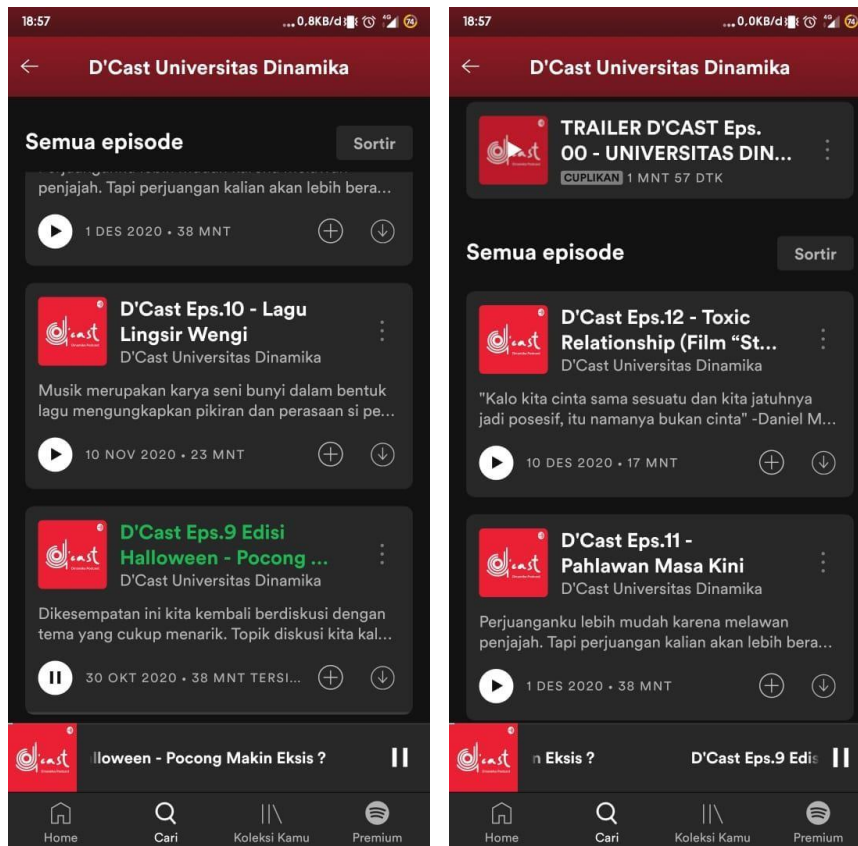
18:57
...0,8KB/d 74

D'Cast Universitas Dinamika

Semua episode
Sortir

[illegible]
penjajah. Tapi perjuangan kalian akan lebih bera...
1 DES 2020 • 38 MNT

d'cast
D'Cast Eps.10 - Lagu Lingsir Wengi
D'Cast Universitas Dinamika
Musik merupakan karya seni bunyi dalam bentuk lagu mengungkapkan pikiran dan perasaan si pe...
10 NOV 2020 • 23 MNT

d'cast
D'Cast Eps.9 Edisi Halloween - Pocong ...
D'Cast Universitas Dinamika
Dikesempatan ini kita kembali berdiskusi dengan tema yang cukup menarik. Topik diskusi kita kal...
30 OKT 2020 • 38 MNT TERSI...

d'cast
lloween - Pocong Makin Eksis ?

Home
Cari
Koleksi Kamu
Premium

18:57
...0,0KB/d 74

D'Cast Universitas Dinamika

d'cast
TRAILER D'CAST Eps. 00 - UNIVERSITAS DIN...
CUPLIKAN 1 MNT 57 DTK

Semua episode
Sortir

d'cast
D'Cast Eps.12 - Toxic Relationship (Film "St...
D'Cast Universitas Dinamika
"Kalo kita cinta sama sesuatu dan kita jatuhnya jadi posesif, itu namanya bukan cinta" -Daniel M...
10 DES 2020 • 17 MNT

d'cast
D'Cast Eps.11 - Pahlawan Masa Kini
D'Cast Universitas Dinamika
Perjuanganku lebih mudah karena melawan penjajah. Tapi perjuangan kalian akan lebih bera...
1 DES 2020 • 38 MNT

d'cast
n Eksis ?
D'Cast Eps.9 Edis

Home
Cari
Koleksi Kamu
Premium